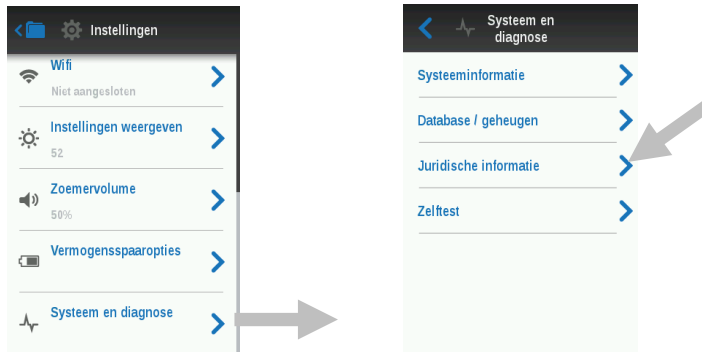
Instellingen

Wifi
Niet aangesloten

Instellingen weergeven
52

Zoemervolume
50%

Vermogensspaaropties

Systeem en diagnose

Systeem en diagnose

Systeeminformatie

Database / geheugen

Juridische informatie

Zelftest